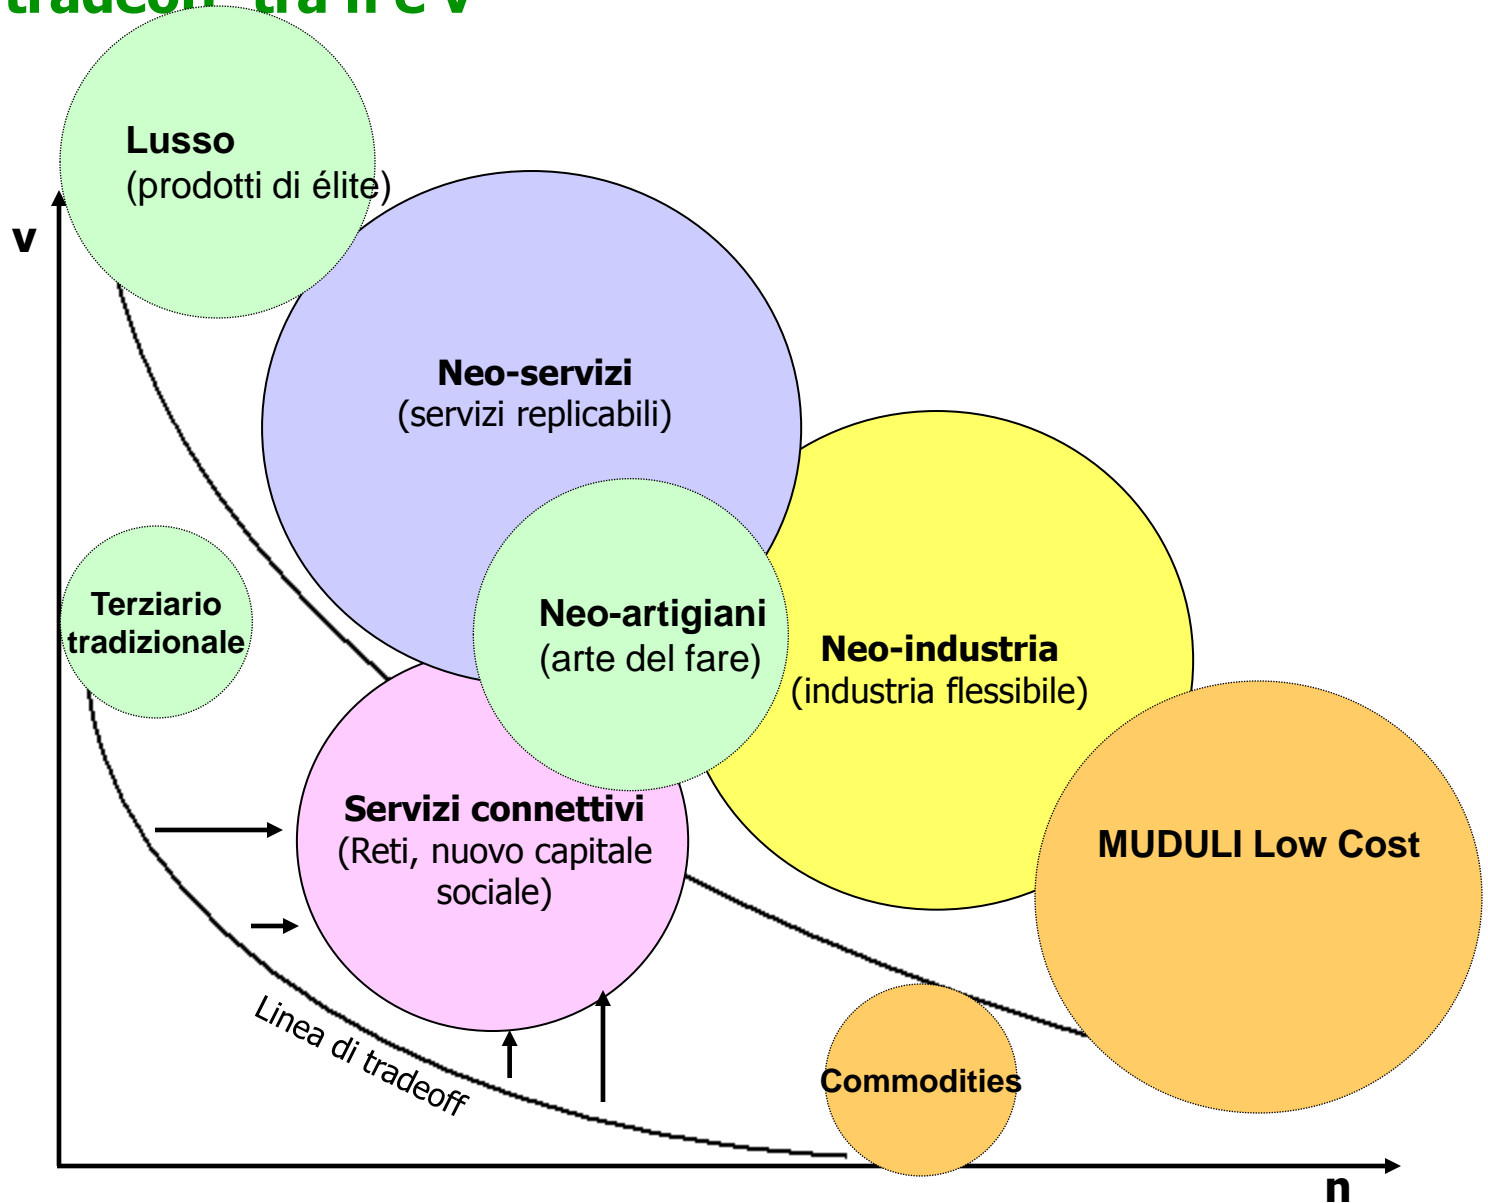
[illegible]

v

Lusso
(prodotti di élite)

Neo-servizi
(servizi replicabili)

Terziario tradizionale

Neo-artigiani
(arte del fare)

Neo-industria
(industria flessibile)

Servizi connettivi
(Reti, nuovo capitale sociale)

MUDULI Low Cost

Linea di tradeoff

Commodities

n